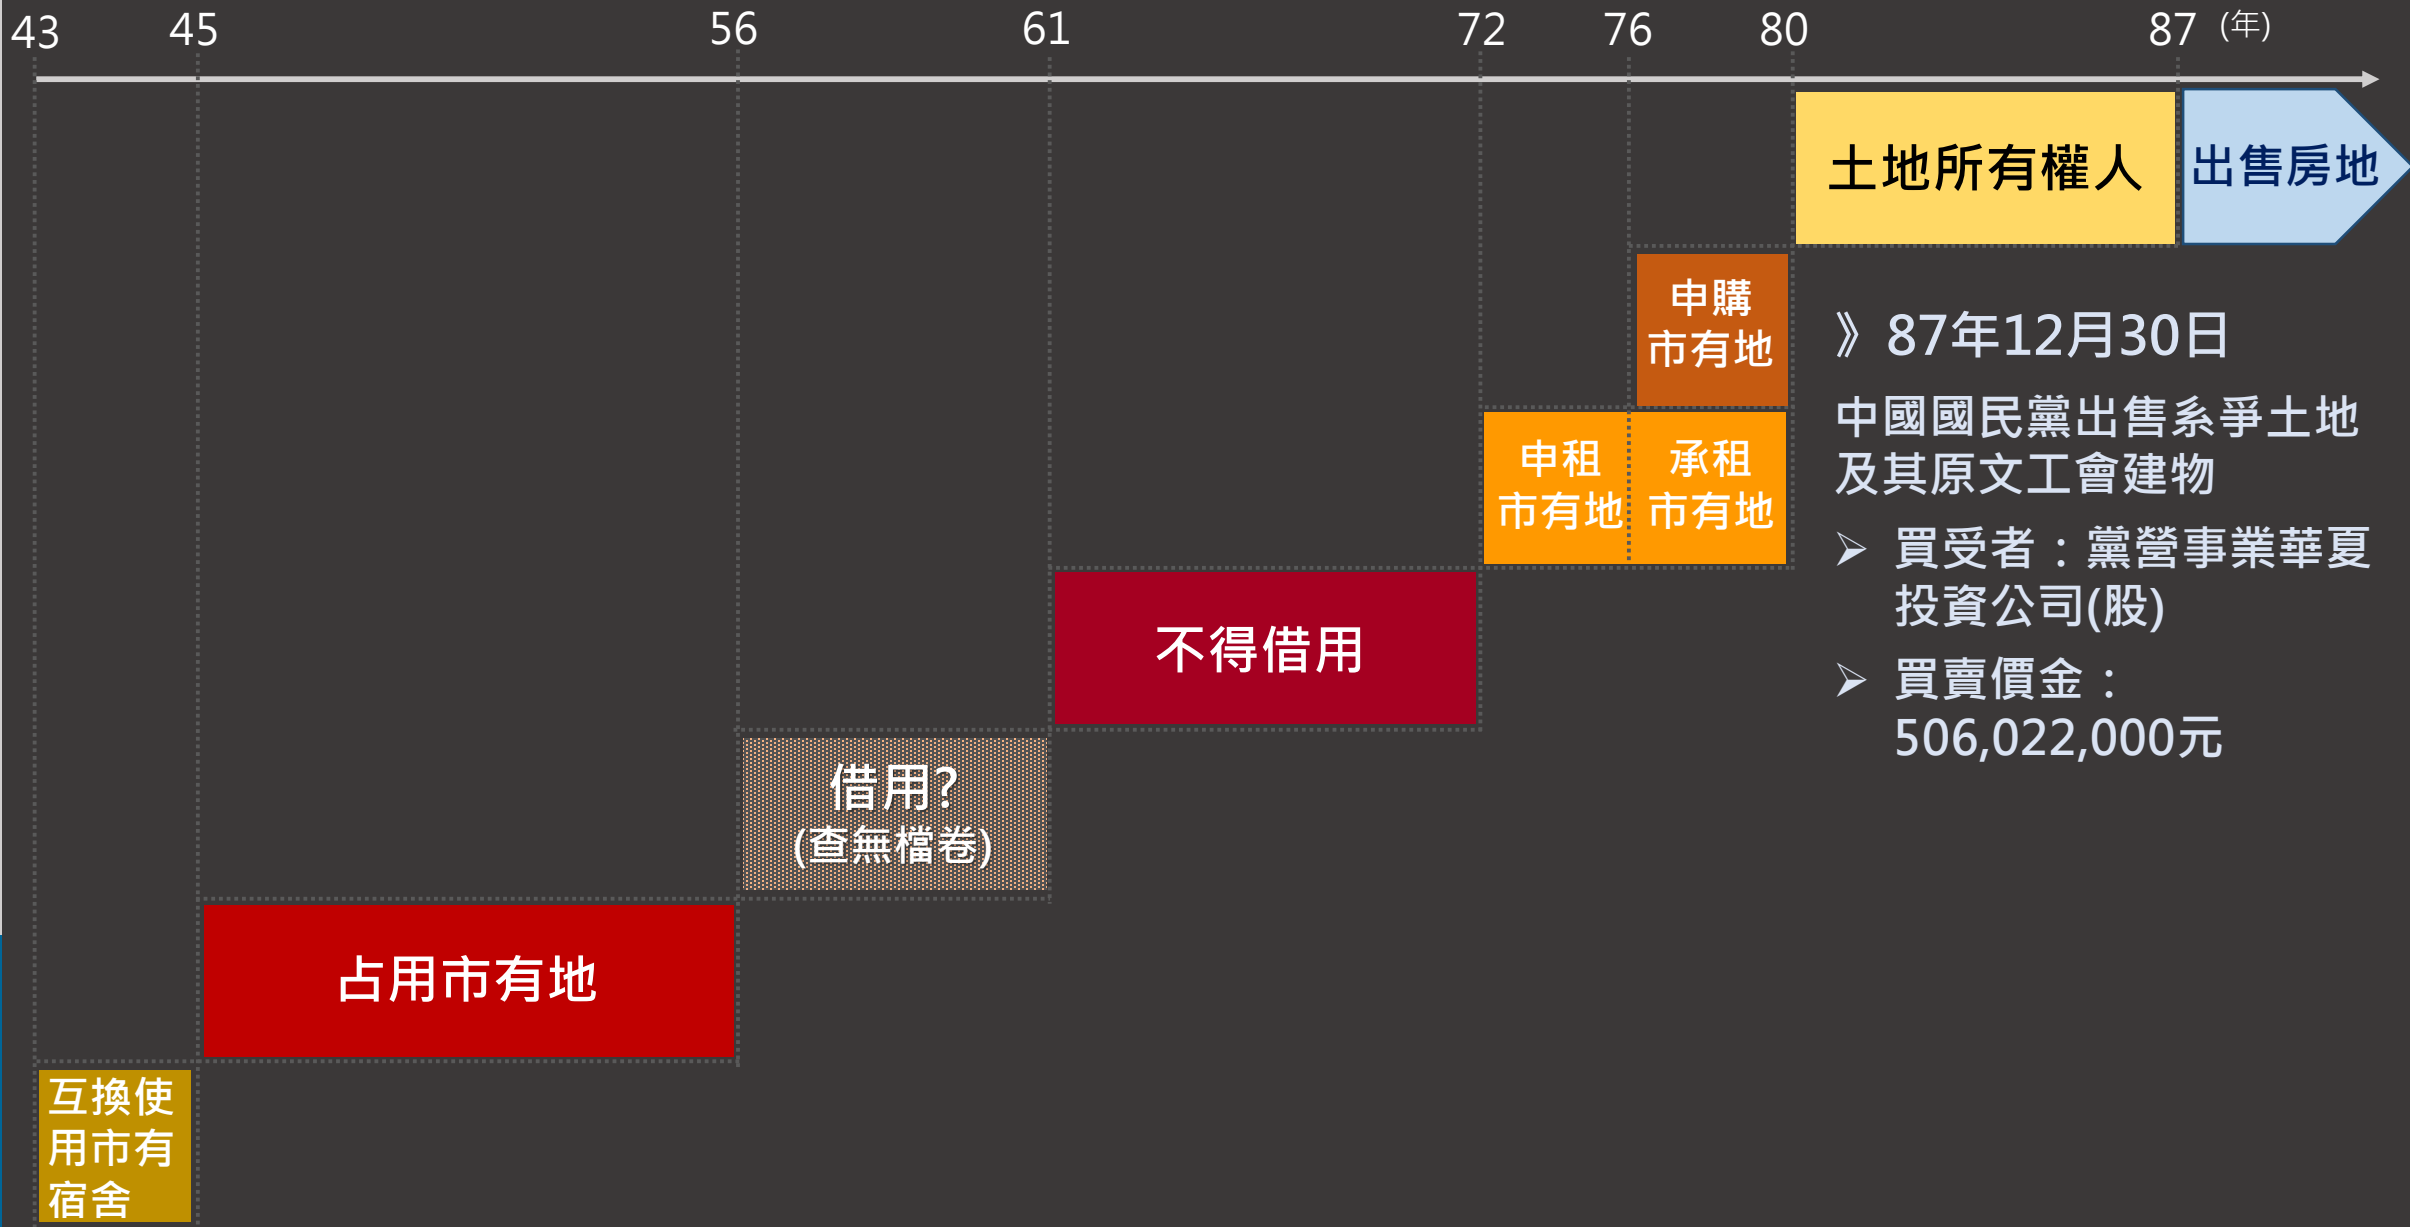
43 45 56 61 72 76 80 87 (年)

土地所有權人

出售房地

申購市有地

》87年12月30日

中國國民黨出售系爭土地及其原文工會建物

➤ 買受者：黨營事業華夏投資公司(股)

➤ 買賣價金：506,022,000元

申租市有地

承租市有地

不得借用

借用?
(查無檔卷)

占用市有地

互換使用市有宿舍